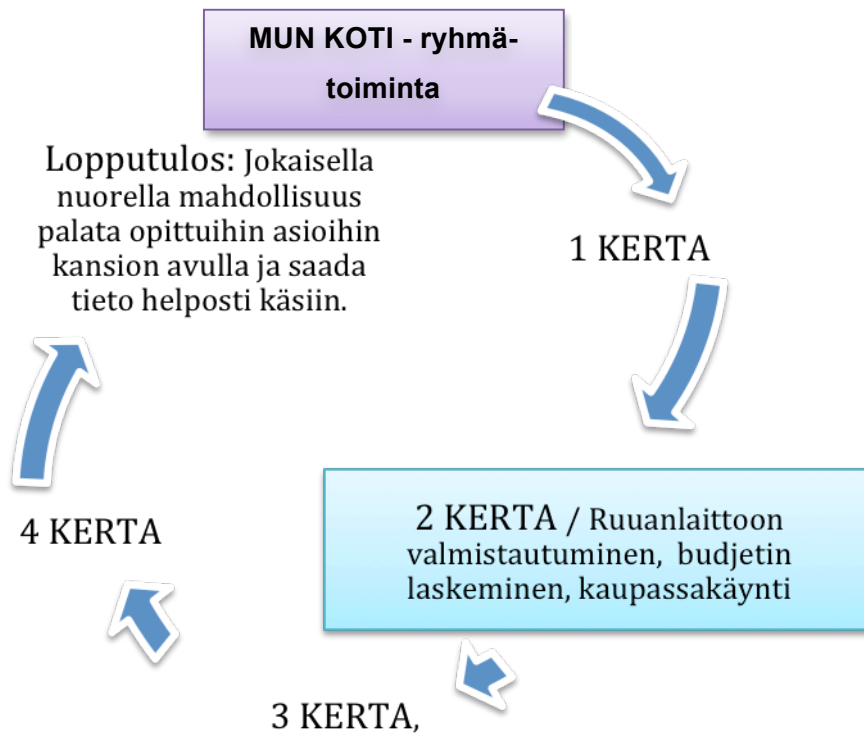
MUN KOTI - ryhmätoiminta

1 KERTA

2 KERTA / Ruuanlaittoon valmistautuminen, budjetin laskeminen, kaupassakäynti

3 KERTA,

4 KERTA

Lopputulos: Jokaisella nuorella mahdollisuus palata opittuihin asioihin kansion avulla ja saada tieto helposti käsiin.